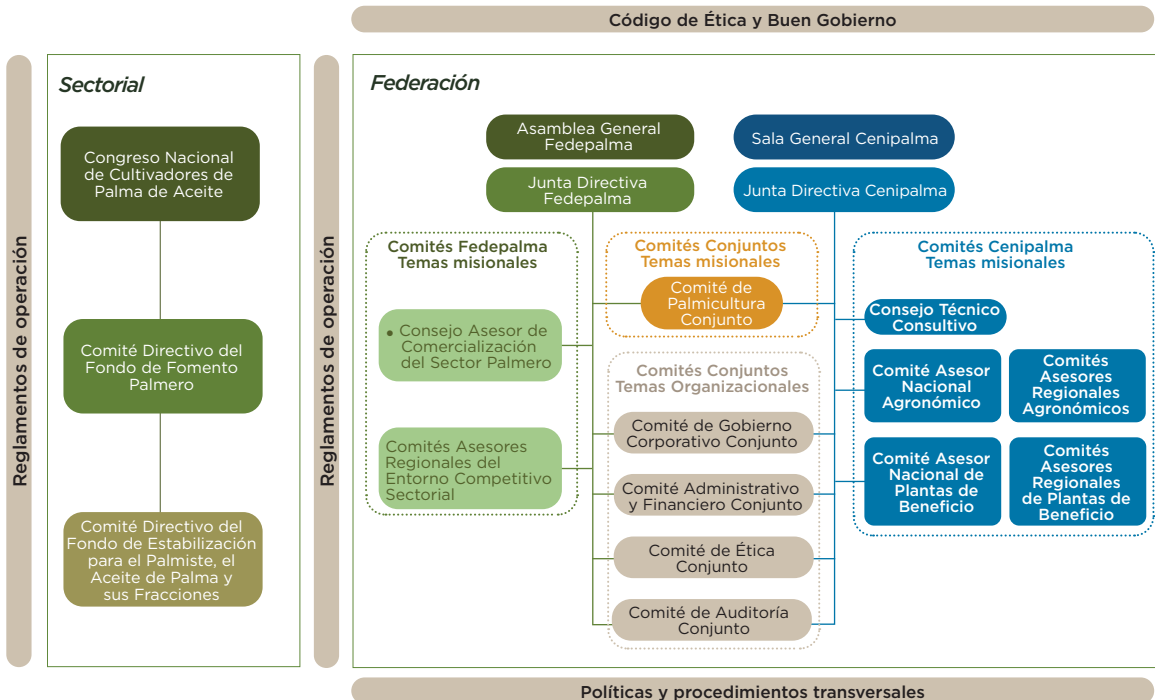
Código de Ética y Buen Gobierno

Reglamentos de operación

Sectorial

Congreso Nacional de Cultivadores de Palma de Aceite

Comité Directivo del Fondo de Fomento Palmero

Comité Directivo del Fondo de Estabilización para el Palmiste, el Aceite de Palma y sus Fracciones

Reglamentos de operación

Federación

Asamblea General Fedepalma

Junta Directiva Fedepalma

Sala General Cenipalma

Junta Directiva Cenipalma

Comités Fedepalma Temas misionales

Consejo Asesor de Comercialización del Sector Palmero

Comités Asesores Regionales del Entorno Competitivo Sectorial

Comités Conjuntos Temas misionales

Comité de Palmicultura Conjunto

Comités Conjuntos Temas Organizacionales

Comité de Gobierno Corporativo Conjunto

Comité Administrativo y Financiero Conjunto

Comité de Ética Conjunto

Comité de Auditoría Conjunto

Comités Cenipalma Temas misionales

Consejo Técnico Consultivo

Comité Asesor Nacional Agronómico

Comités Asesores Regionales Agronómicos

Comité Asesor Nacional de Plantas de Beneficio

Comités Asesores Regionales de Plantas de Beneficio

Políticas y procedimientos transversales